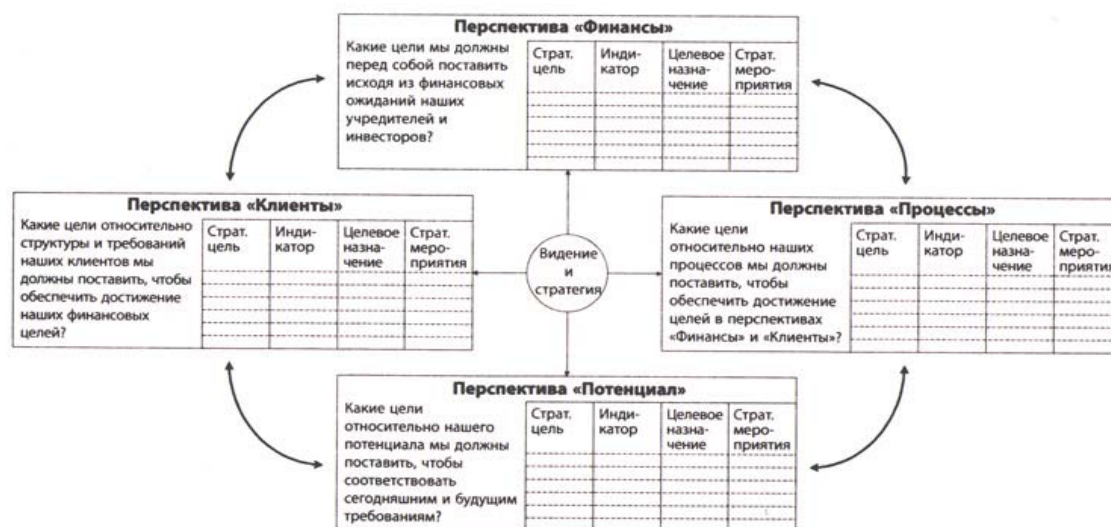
Перспектива «Финансы»

Какие цели мы должны перед собой поставить исходя из финансовых ожиданий наших учредителей и инвесторов?

| Страт. цель | Индикатор | Целевое назначение | Страт. мероприятия |
|---|---|---|---|
| | | | |

Перспектива «Клиенты»

Какие цели относительно структуры и требований наших клиентов мы должны поставить, чтобы обеспечить достижение наших финансовых целей?

| Страт. цель | Индикатор | Целевое назначение | Страт. мероприятия |
|---|---|---|---|
| | | | |

Видение и стратегия

Перспектива «Процессы»

Какие цели относительно наших процессов мы должны поставить, чтобы обеспечить достижение целей в перспективах «Финансы» и «Клиенты»?

| Страт. цель | Индикатор | Целевое назначение | Страт. мероприятия |
|---|---|---|---|
| | | | |

Перспектива «Потенциал»

Какие цели относительно нашего потенциала мы должны поставить, чтобы соответствовать сегодняшним и будущим требованиям?

| Страт. цель | Индикатор | Целевое назначение | Страт. мероприятия |
|---|---|---|---|
| | | | |